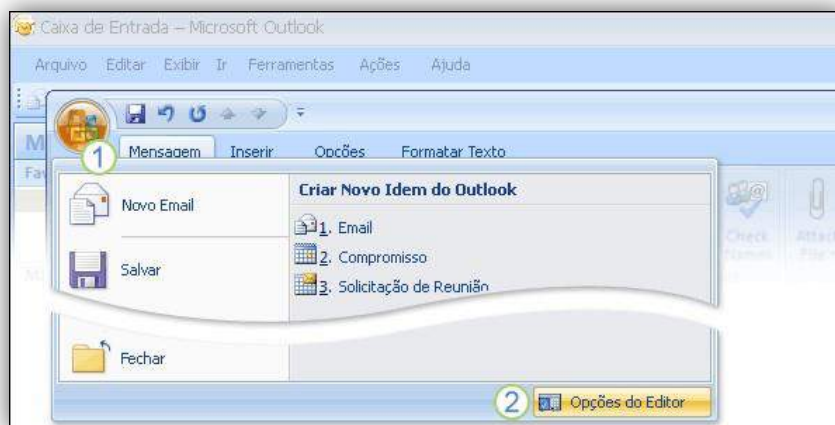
Caixa de Entrada – Microsoft Outlook

Arquivo Editar Exibir Ir Ferramentas Ações Ajuda

1

Mensagem Inserir Opções Formatar Texto

Novo Email

Salvar

Fechar

Criar Novo Idem do Outlook

1. Email

2. Compromisso

3. Solicitação de Reunião

Check Names

Attach File

2

Opções do Editor